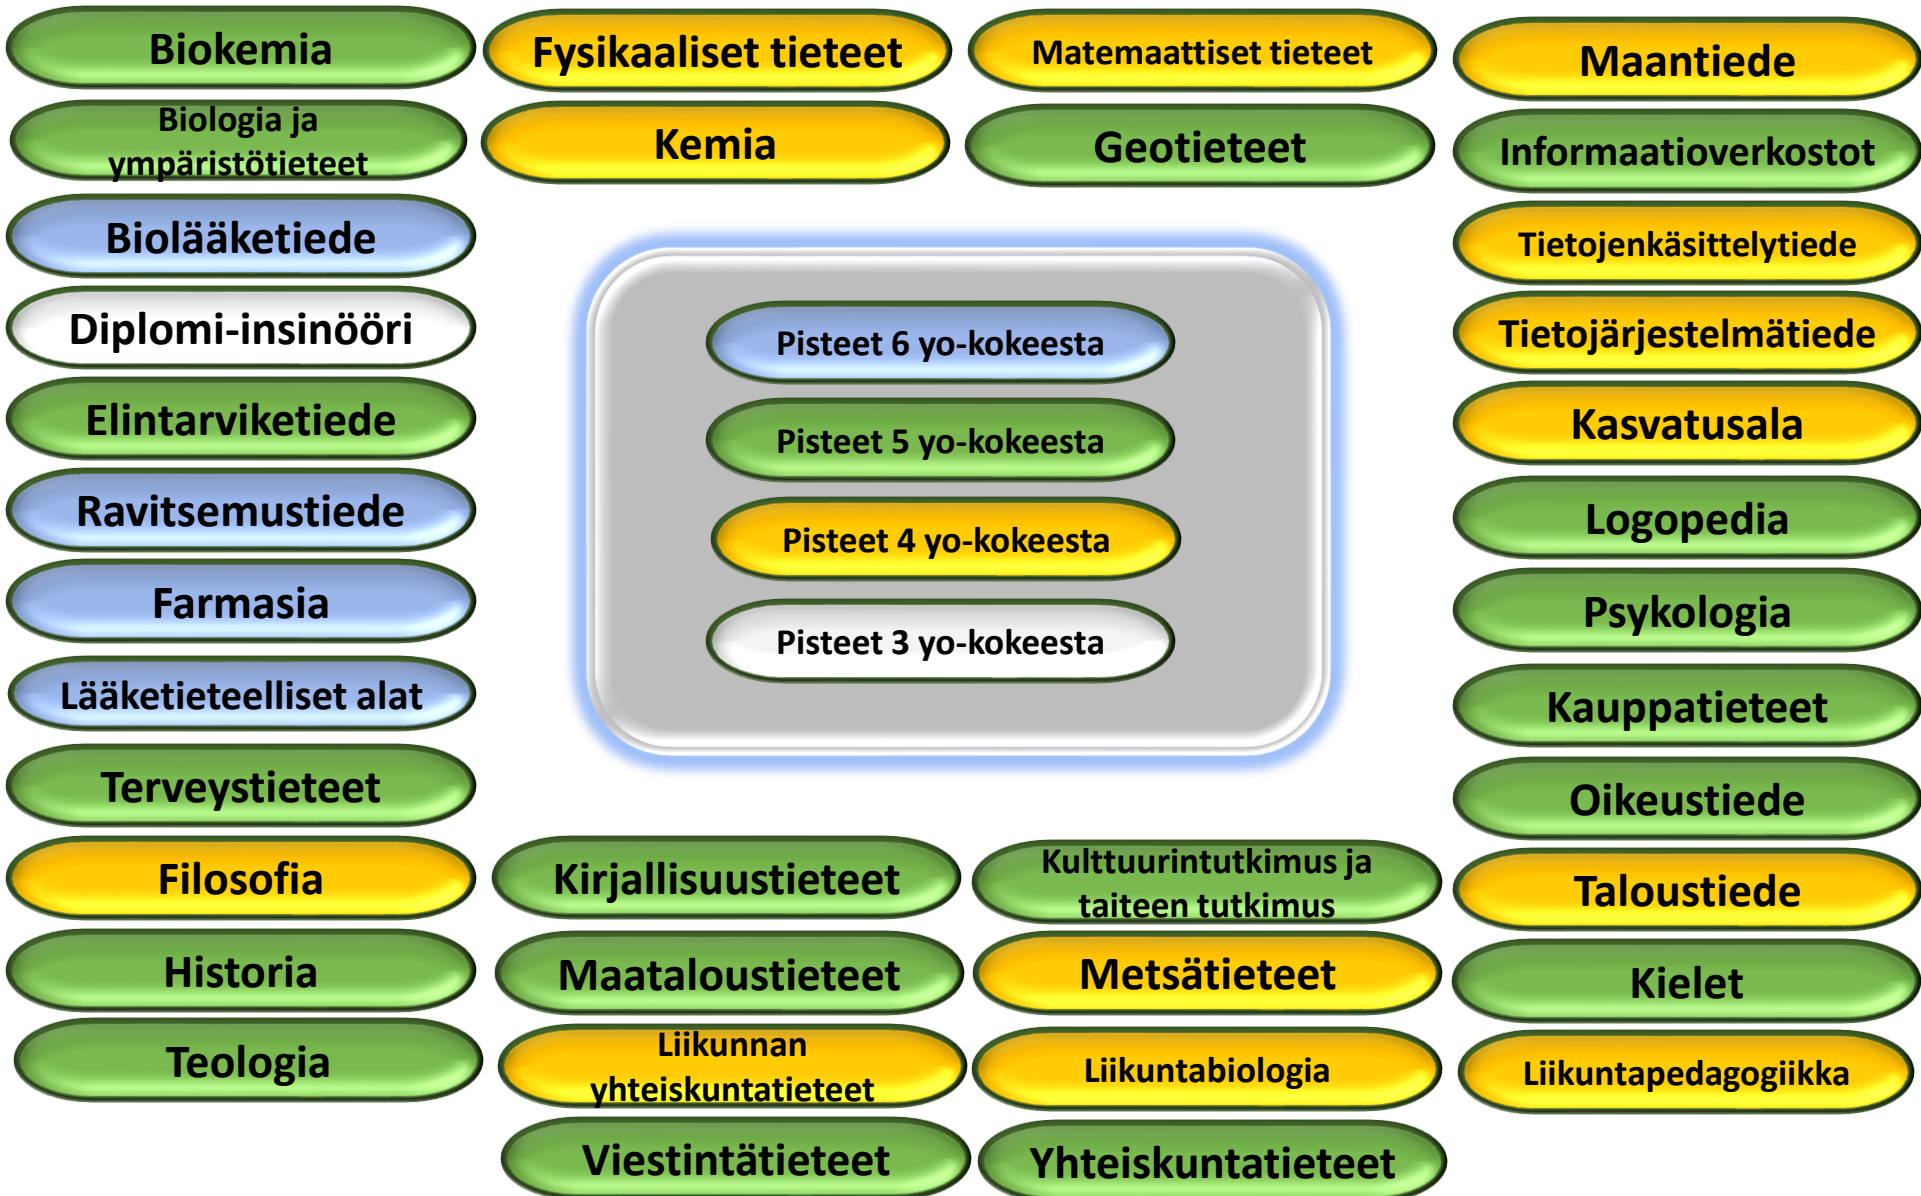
Biokemia

Fysikaaliset tieteet

Matemaattiset tieteet

Maantiede

Biologia ja ympäristötieteet

Kemia

Geotieteet

Informaatioverkostot

Biolääketiede

Tietojenkäsittelytiede

Diplomi-insinööri

Tietojärjestelmätiede

Pisteet 6 yo-kokeesta

Pisteet 5 yo-kokeesta

Pisteet 4 yo-kokeesta

Pisteet 3 yo-kokeesta

Elintarviketiede

Kasvatusala

Ravitsemustiede

Logopedia

Farmasia

Psykologia

Lääketieteelliset alat

Kauppatieteet

Terveystieteet

Oikeustiede

Filosofia

Kirjallisuustieteet

Kulttuurintutkimus ja taiteen tutkimus

Taloustiede

Historia

Maataloustieteet

Metsätieteet

Kielet

Teologia

Liikunnan yhteiskuntatieteet

Liikuntabiologia

Liikuntapedagogiikka

Viestintätieteet

Yhteiskuntatieteet